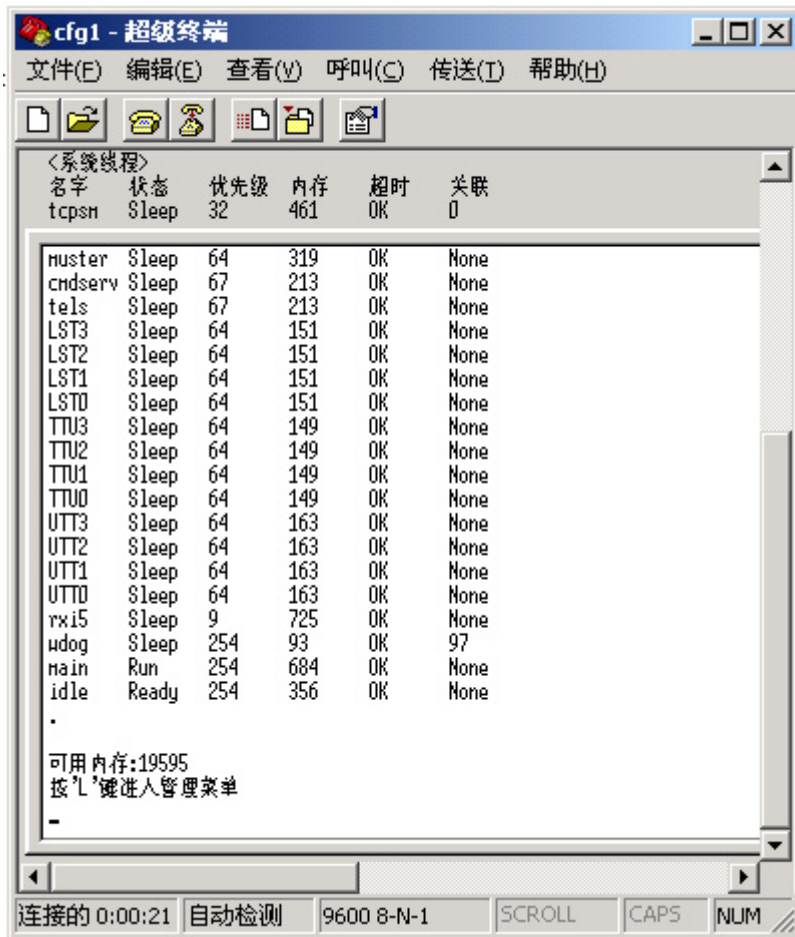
cfg1 - 超级终端

文件(F) 编辑(E) 查看(V) 呼叫(C) 传送(T) 帮助(H)

<系统线程>

| 名字 | 状态 | 优先级 | 内存 | 超时 | 关联 |
|---|---|---|---|---|---|
| tcpsm | Sleep | 32 | 461 | OK | 0 |
| muster | Sleep | 64 | 319 | OK | None |
| cmdserv | Sleep | 67 | 213 | OK | None |
| tels | Sleep | 67 | 213 | OK | None |
| LST3 | Sleep | 64 | 151 | OK | None |
| LST2 | Sleep | 64 | 151 | OK | None |
| LST1 | Sleep | 64 | 151 | OK | None |
| LST0 | Sleep | 64 | 151 | OK | None |
| TTU3 | Sleep | 64 | 149 | OK | None |
| TTU2 | Sleep | 64 | 149 | OK | None |
| TTU1 | Sleep | 64 | 149 | OK | None |
| TTU0 | Sleep | 64 | 149 | OK | None |
| UTT3 | Sleep | 64 | 163 | OK | None |
| UTT2 | Sleep | 64 | 163 | OK | None |
| UTT1 | Sleep | 64 | 163 | OK | None |
| UTT0 | Sleep | 64 | 163 | OK | None |
| rxi5 | Sleep | 9 | 725 | OK | None |
| wdog | Sleep | 254 | 93 | OK | 97 |
| main | Run | 254 | 684 | OK | None |
| idle | Ready | 254 | 356 | OK | None |

.

可用内存:19595
按'L'键进入管理菜单
-

连接的 0:00:21 | 自动检测 | 9600 8-N-1 | SCROLL | CAPS | NUM